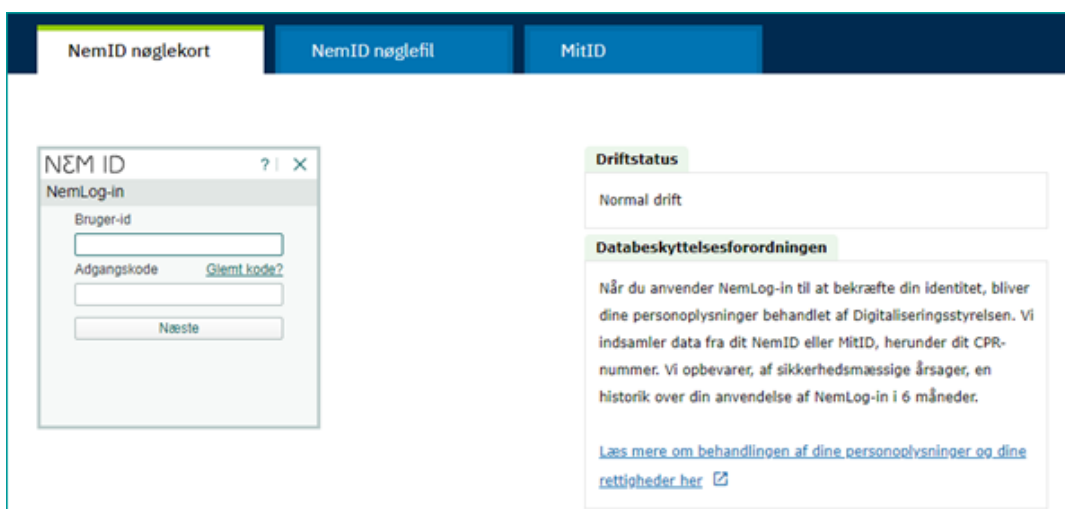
NemID nøglekort

NemID nøglefil

MitID

NƎM ID ? | ✕

NemLog-in

Bruger-id

Adgangskode Glemt kode?

Næste

Driftstatus

Normal drift

Databeskyttelsesforordningen

Når du anvender NemLog-in til at bekræfte din identitet, bliver dine personoplysninger behandlet af Digitaliseringsstyrelsen. Vi indsamler data fra dit NemID eller MitID, herunder dit CPR-nummer. Vi opbevarer, af sikkerhedsmæssige årsager, en historik over din anvendelse af NemLog-in i 6 måneder.

Læs mere om behandlingen af dine personoplysninger og dine rettigheder her